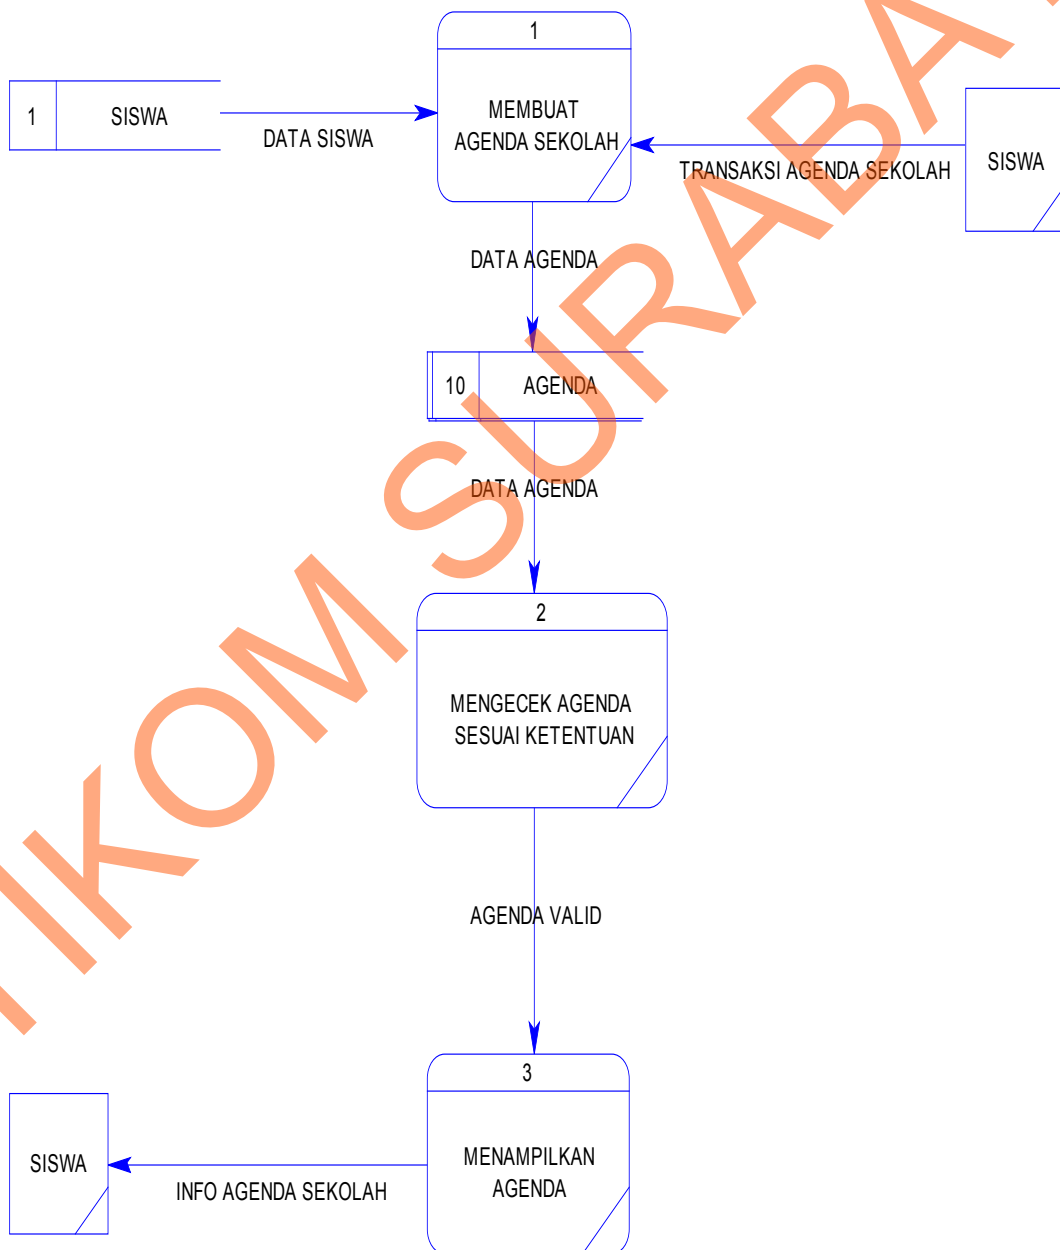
1

1 SISWA

DATA SISWA

MEMBUAT AGENDA SEKOLAH

TRANSAKSI AGENDA SEKOLAH

SISWA

DATA AGENDA

10 AGENDA

DATA AGENDA

2

MENGECEK AGENDA SESUAI KETENTUAN

AGENDA VALID

3

SISWA

INFO AGENDA SEKOLAH

MENAMPILKAN AGENDA

IKOM SURABA